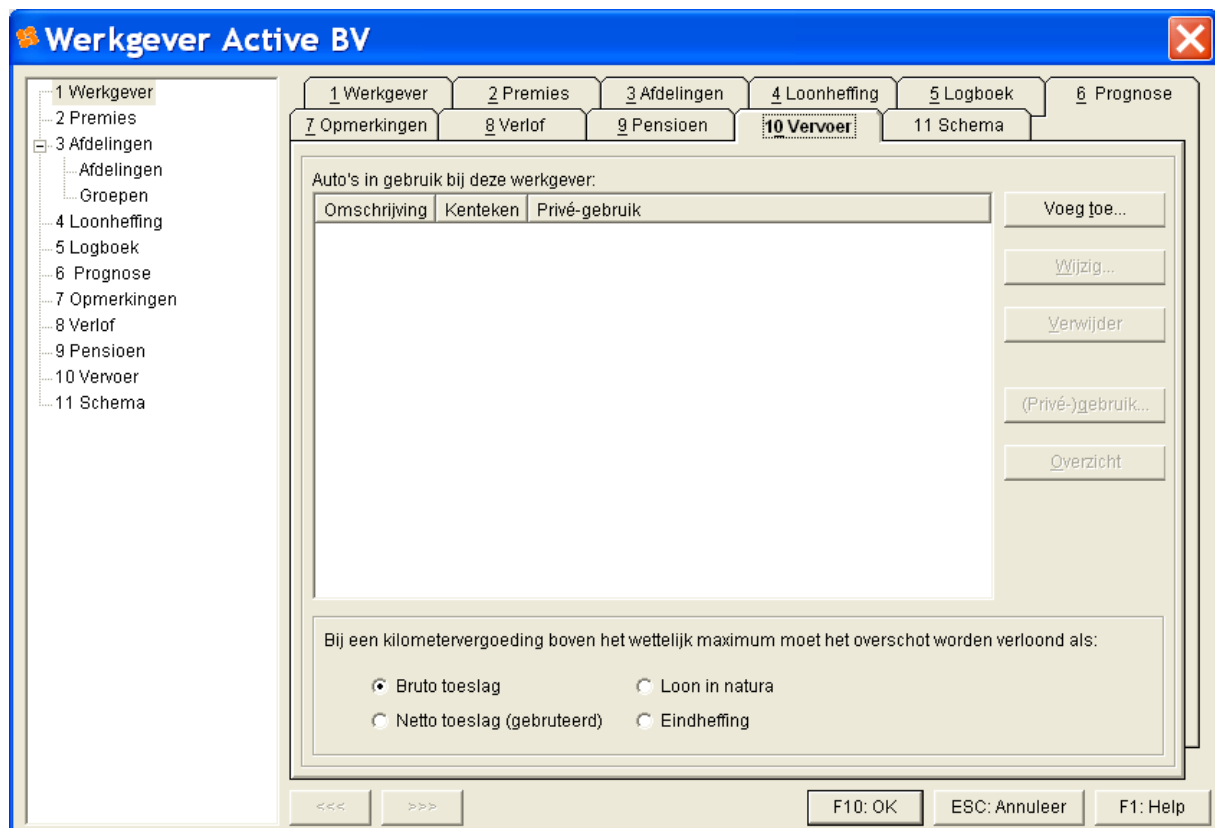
Werkgever Active BV

1 Werkgever
2 Premies
3 Afdelingen
Afdelingen
Groepen
4 Loonheffing
5 Logboek
6 Prognose
7 Opmerkingen
8 Verlof
9 Pensioen
10 Vervoer
11 Schema

1 Werkgever | 2 Premies | 3 Afdelingen | 4 Loonheffing | 5 Logboek | 6 Prognose
7 Opmerkingen | 8 Verlof | 9 Pensioen | 10 Vervoer | 11 Schema

Auto's in gebruik bij deze werkgever:

| Omschrijving | Kenteken | Privé-gebruik |
|---|---|---|

Voeg toe...
Wijzig...
Verwijder
(Privé-)gebruik...
Overzicht

Bij een kilometervergoeding boven het wettelijk maximum moet het overschot worden verloond als:

Bruto toeslag
Netto toeslag (gebruteerd)
Loon in natura
Eindheffing

<<<
>>>
F10: OK
ESC: Annuleer
F1: Help